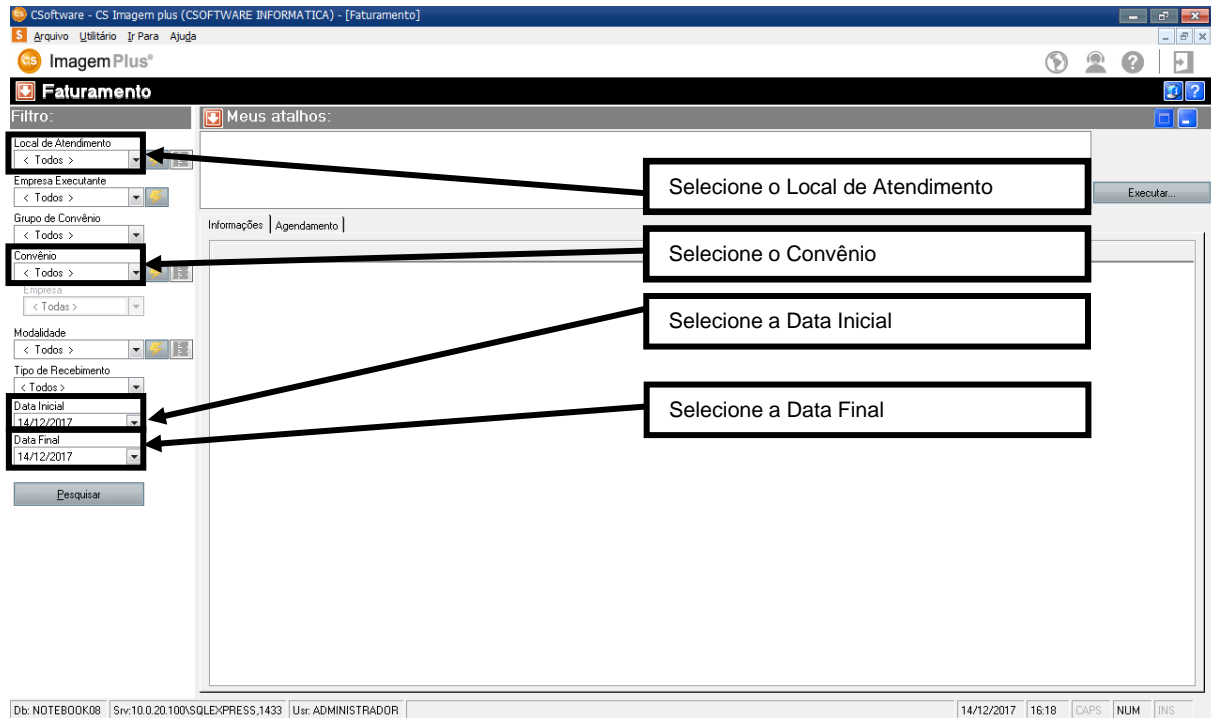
CSoftware - CS Imagem plus (CSOFTWARE INFORMATICA) - [Faturamento]

Arquivo Utilitário Ir Para Ajuda

Imagem Plus®

Faturamento

Filtro:

Meus atalhos:

Local de Atendimento
< Todos >

Empresa Executante
< Todos >

Grupo de Convênio
< Todos >

Convênio
< Todos >

Empresa
< Todas >

Modalidade
< Todos >

Tipo de Recebimento
< Todos >

Data Inicial
14/12/2017

Data Final
14/12/2017

Pesquisar

Executar...

Informações | Agendamento

Selecione o Local de Atendimento

Selecione o Convênio

Selecione a Data Inicial

Selecione a Data Final

Db: NOTEBOOK08 | Srv:10.0.20.100\SQLEXPRESS,1433 | Usr: ADMINISTRADOR | 14/12/2017 | 16:18 | CAPS | NUM | INS